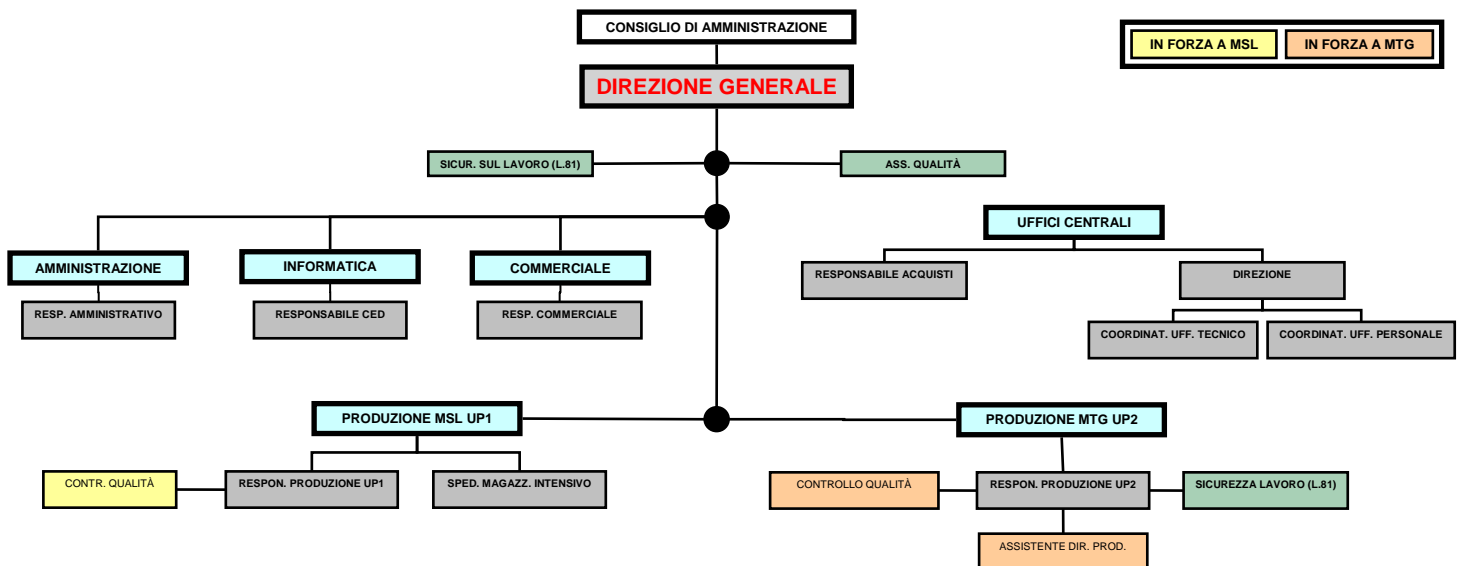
CONSIGLIO DI AMMINISTRAZIONE

IN FORZA A MSL

IN FORZA A MTG

DIREZIONE GENERALE

SICUR. SUL LAVORO (L.81)

ASS. QUALITÀ

UFFICI CENTRALI

AMMINISTRAZIONE

INFORMATICA

COMMERCIALE

RESPONSABILE ACQUISTI

DIREZIONE

RESP. AMMINISTRATIVO

RESPONSABILE CED

RESP. COMMERCIALE

COORDINAT. UFF. TECNICO

COORDINAT. UFF. PERSONALE

PRODUZIONE MSL UP1

PRODUZIONE MTG UP2

CONTR. QUALITÀ

RESPON. PRODUZIONE UP1

SPED. MAGAZZ. INTENSIVO

CONTROLLO QUALITÀ

RESPON. PRODUZIONE UP2

SICUREZZA LAVORO (L.81)

ASSISTENTE DIR. PROD.